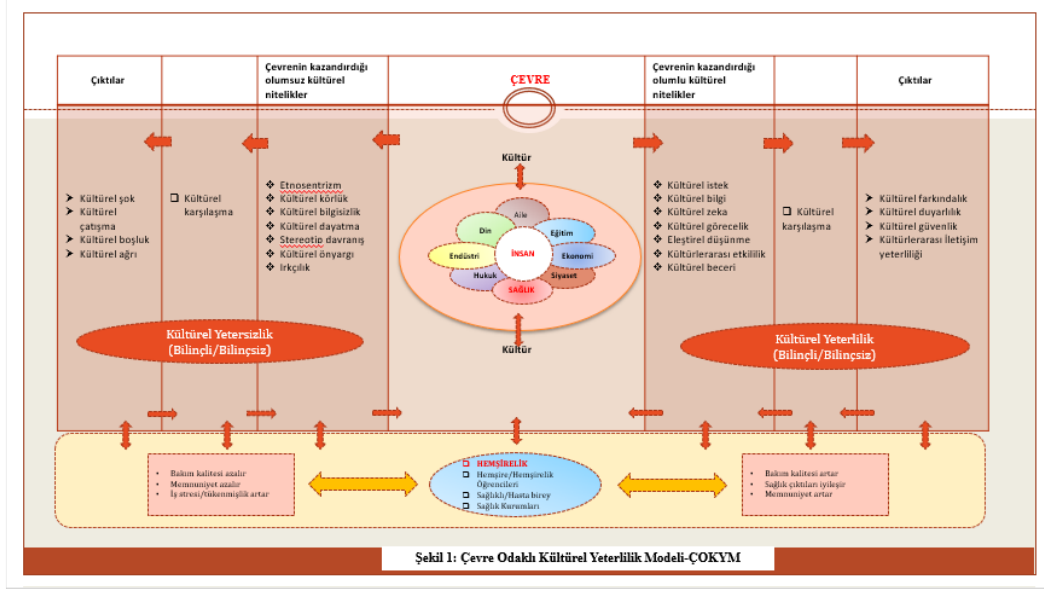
Çıktılar

Çevrenin kazandırdığı olumsuz kültürel nitelikler

ÇEVRE

Çevrenin kazandırdığı olumlu kültürel nitelikler

Çıktılar

Kültür

➤ Kültürel şok
➤ Kültürel çatışma
➤ Kültürel boşluk
➤ Kültürel ağrı

❑ Kültürel karşılaşma

❖ Etnosentrizm
❖ Kültürel körlük
❖ Kültürel bilgisizlik
❖ Kültürel dayatma
❖ Stereotip davranış
❖ Kültürel önyargı
❖ Irkçılık

Aile
Din
Eğitim
İNSAN
Endüstri
Ekonomi
Hukuk
Siyaset
SAĞLIK

❖ Kültürel istek
❖ Kültürel bilgi
❖ Kültürel zeka
❖ Kültürel görecelik
❖ Eleştirel düşünme
❖ Kültürlerarası etkililik
❖ Kültürel beceri

❑ Kültürel karşılaşma

➤ Kültürel farkındalık
➤ Kültürel duyarlılık
➤ Kültürel güvenlik
➤ Kültürlerarası iletişim yeterliliği

Kültürel Yetersizlik (Bilinçli/Bilinçsiz)

Kültür

Kültürel Yeterlilik (Bilinçli/Bilinçsiz)

• Bakım kalitesi azalır
• Memnuniyet azalır
• İş stresi/tükenmişlik artar

❑ HEMŞİRELİK
❑ Hemşire/Hemşirelik Öğrencileri
❑ Sağlıklı/Hasta birey
❑ Sağlık Kurumları

• Bakım kalitesi artar
• Sağlık çıktıları iyileşir
• Memnuniyet artar

Şekil 1: Çevre Odaklı Kültürel Yeterlilik Modeli-ÇOKYM